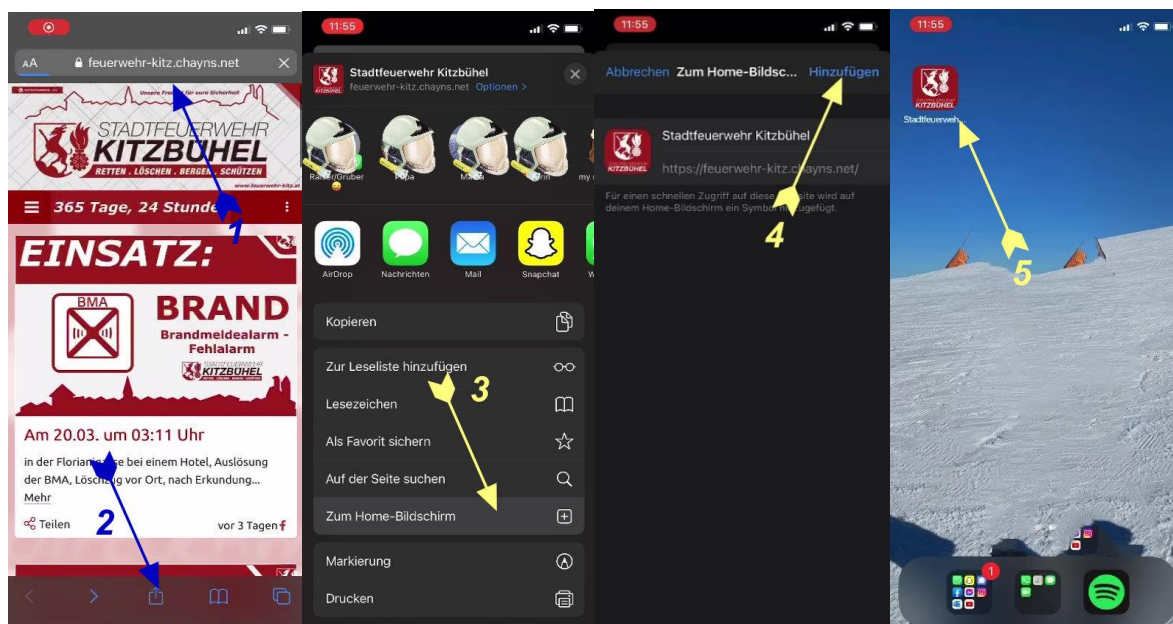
AA feuerwehr-kitz.chayns.net

Unsere Freizeit für eure Sicherheit

STADTFEUERWEHR KITZBÜHEL

RETTEN . LÖSCHEN . BERGEN . SCHÜTZEN

www.feuerwehr-kitz.at

365 Tage, 24 Stunden

1

EINSATZ:

BMA

BRAND

Brandmeldealarm - Fehlalarm

KITZBÜHEL

Am 20.03. um 03:11 Uhr

in der Floriani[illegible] bei einem Hotel, Auslösung der BMA, Lösch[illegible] vor Ort, nach Erkundung... Mehr

Teilen

vor 3 Tagen

2

11:55

Stadtfeuerwehr Kitzbühel

feuerwehr-kitz.chayns.net Optionen >

Rai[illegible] Gruber

Papa

Ma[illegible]

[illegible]

my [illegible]

AirDrop

Nachrichten

Mail

Snapchat

Kopieren

Zur Leseliste hinzufügen

3

Lesezeichen

Als Favorit sichern

Auf der Seite suchen

Zum Home-Bildschirm

Markierung

Drucken

11:55

Abbrechen Zum Home-Bildsc... Hinzufügen

Stadtfeuerwehr Kitzbühel

https://feuerwehr-kitz.c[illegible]ayns.net/

Für einen schnellen Zugriff auf diese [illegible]ite wird auf deinem Home-Bildschirm ein Symbol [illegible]ugefügt.

4

11:55

Stadtfeuerweh...

5

1